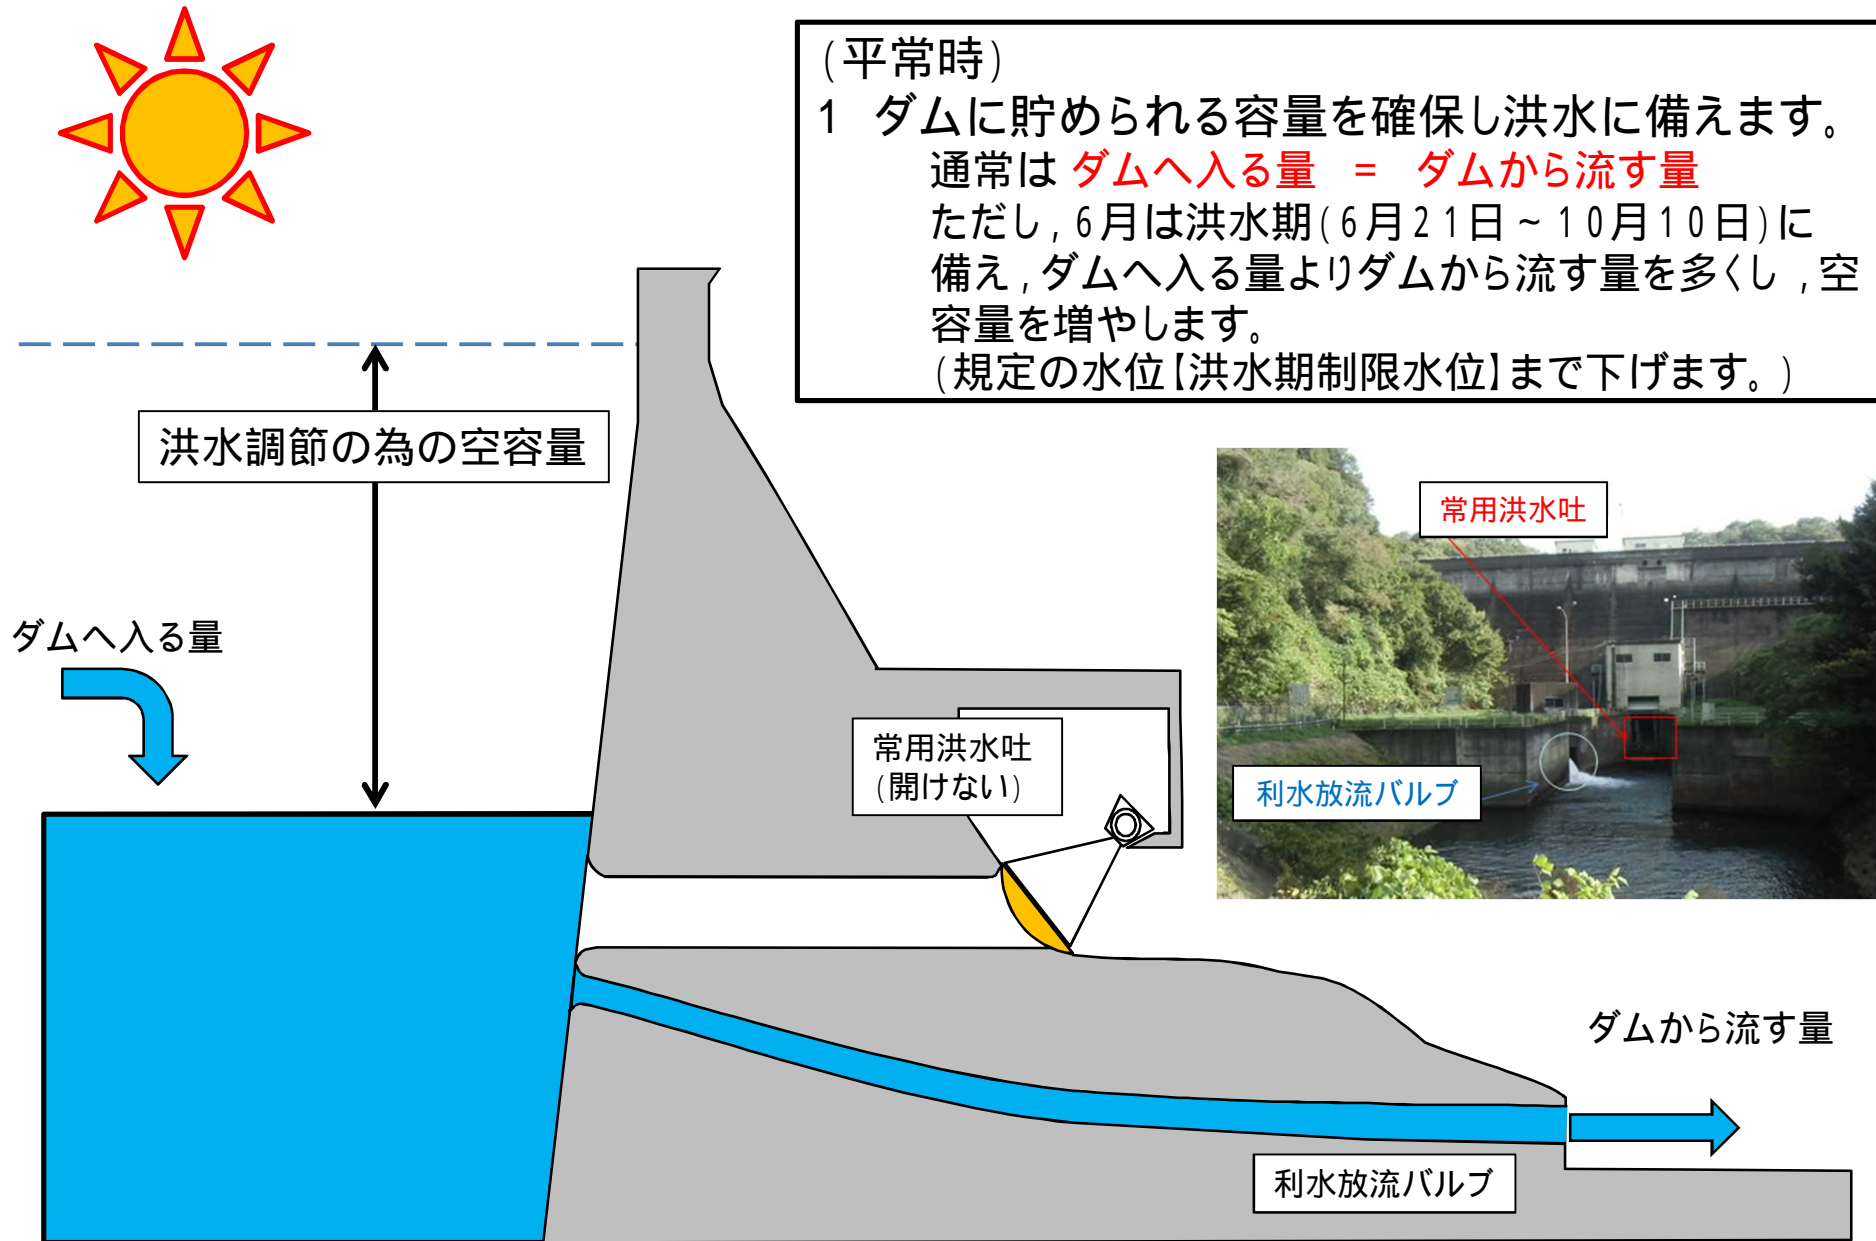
（平常時）
1　ダムに貯められる容量を確保し洪水に備えます。
通常は ダムへ入る量　＝　ダムから流す量
ただし，6月は洪水期（6月21日～10月10日）に備え，ダムへ入る量よりダムから流す量を多くし，空容量を増やします。
（規定の水位【洪水期制限水位】まで下げます。）

洪水調節の為の空容量

ダムへ入る量

常用洪水吐
（開けない）

利水放流バルブ

ダムから流す量

常用洪水吐

利水放流バルブ